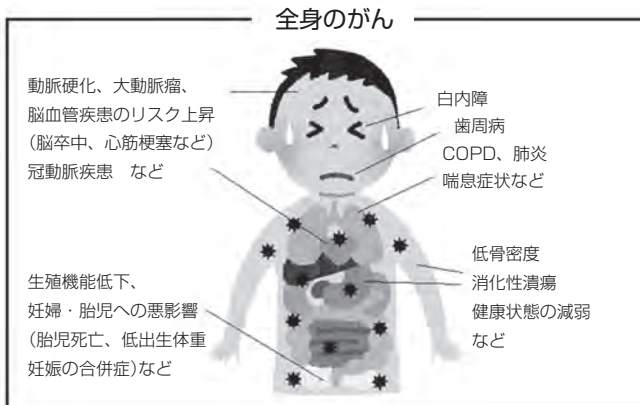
全身のがん

動脈硬化、大動脈瘤、
脳血管疾患のリスク上昇
(脳卒中、心筋梗塞など)
冠動脈疾患　など

白内障
歯周病
COPD、肺炎
喘息症状など

低骨密度
消化性潰瘍
健康状態の減弱
など

生殖機能低下、
妊婦・胎児への悪影響
(胎児死亡、低出生体重
妊娠の合併症)など